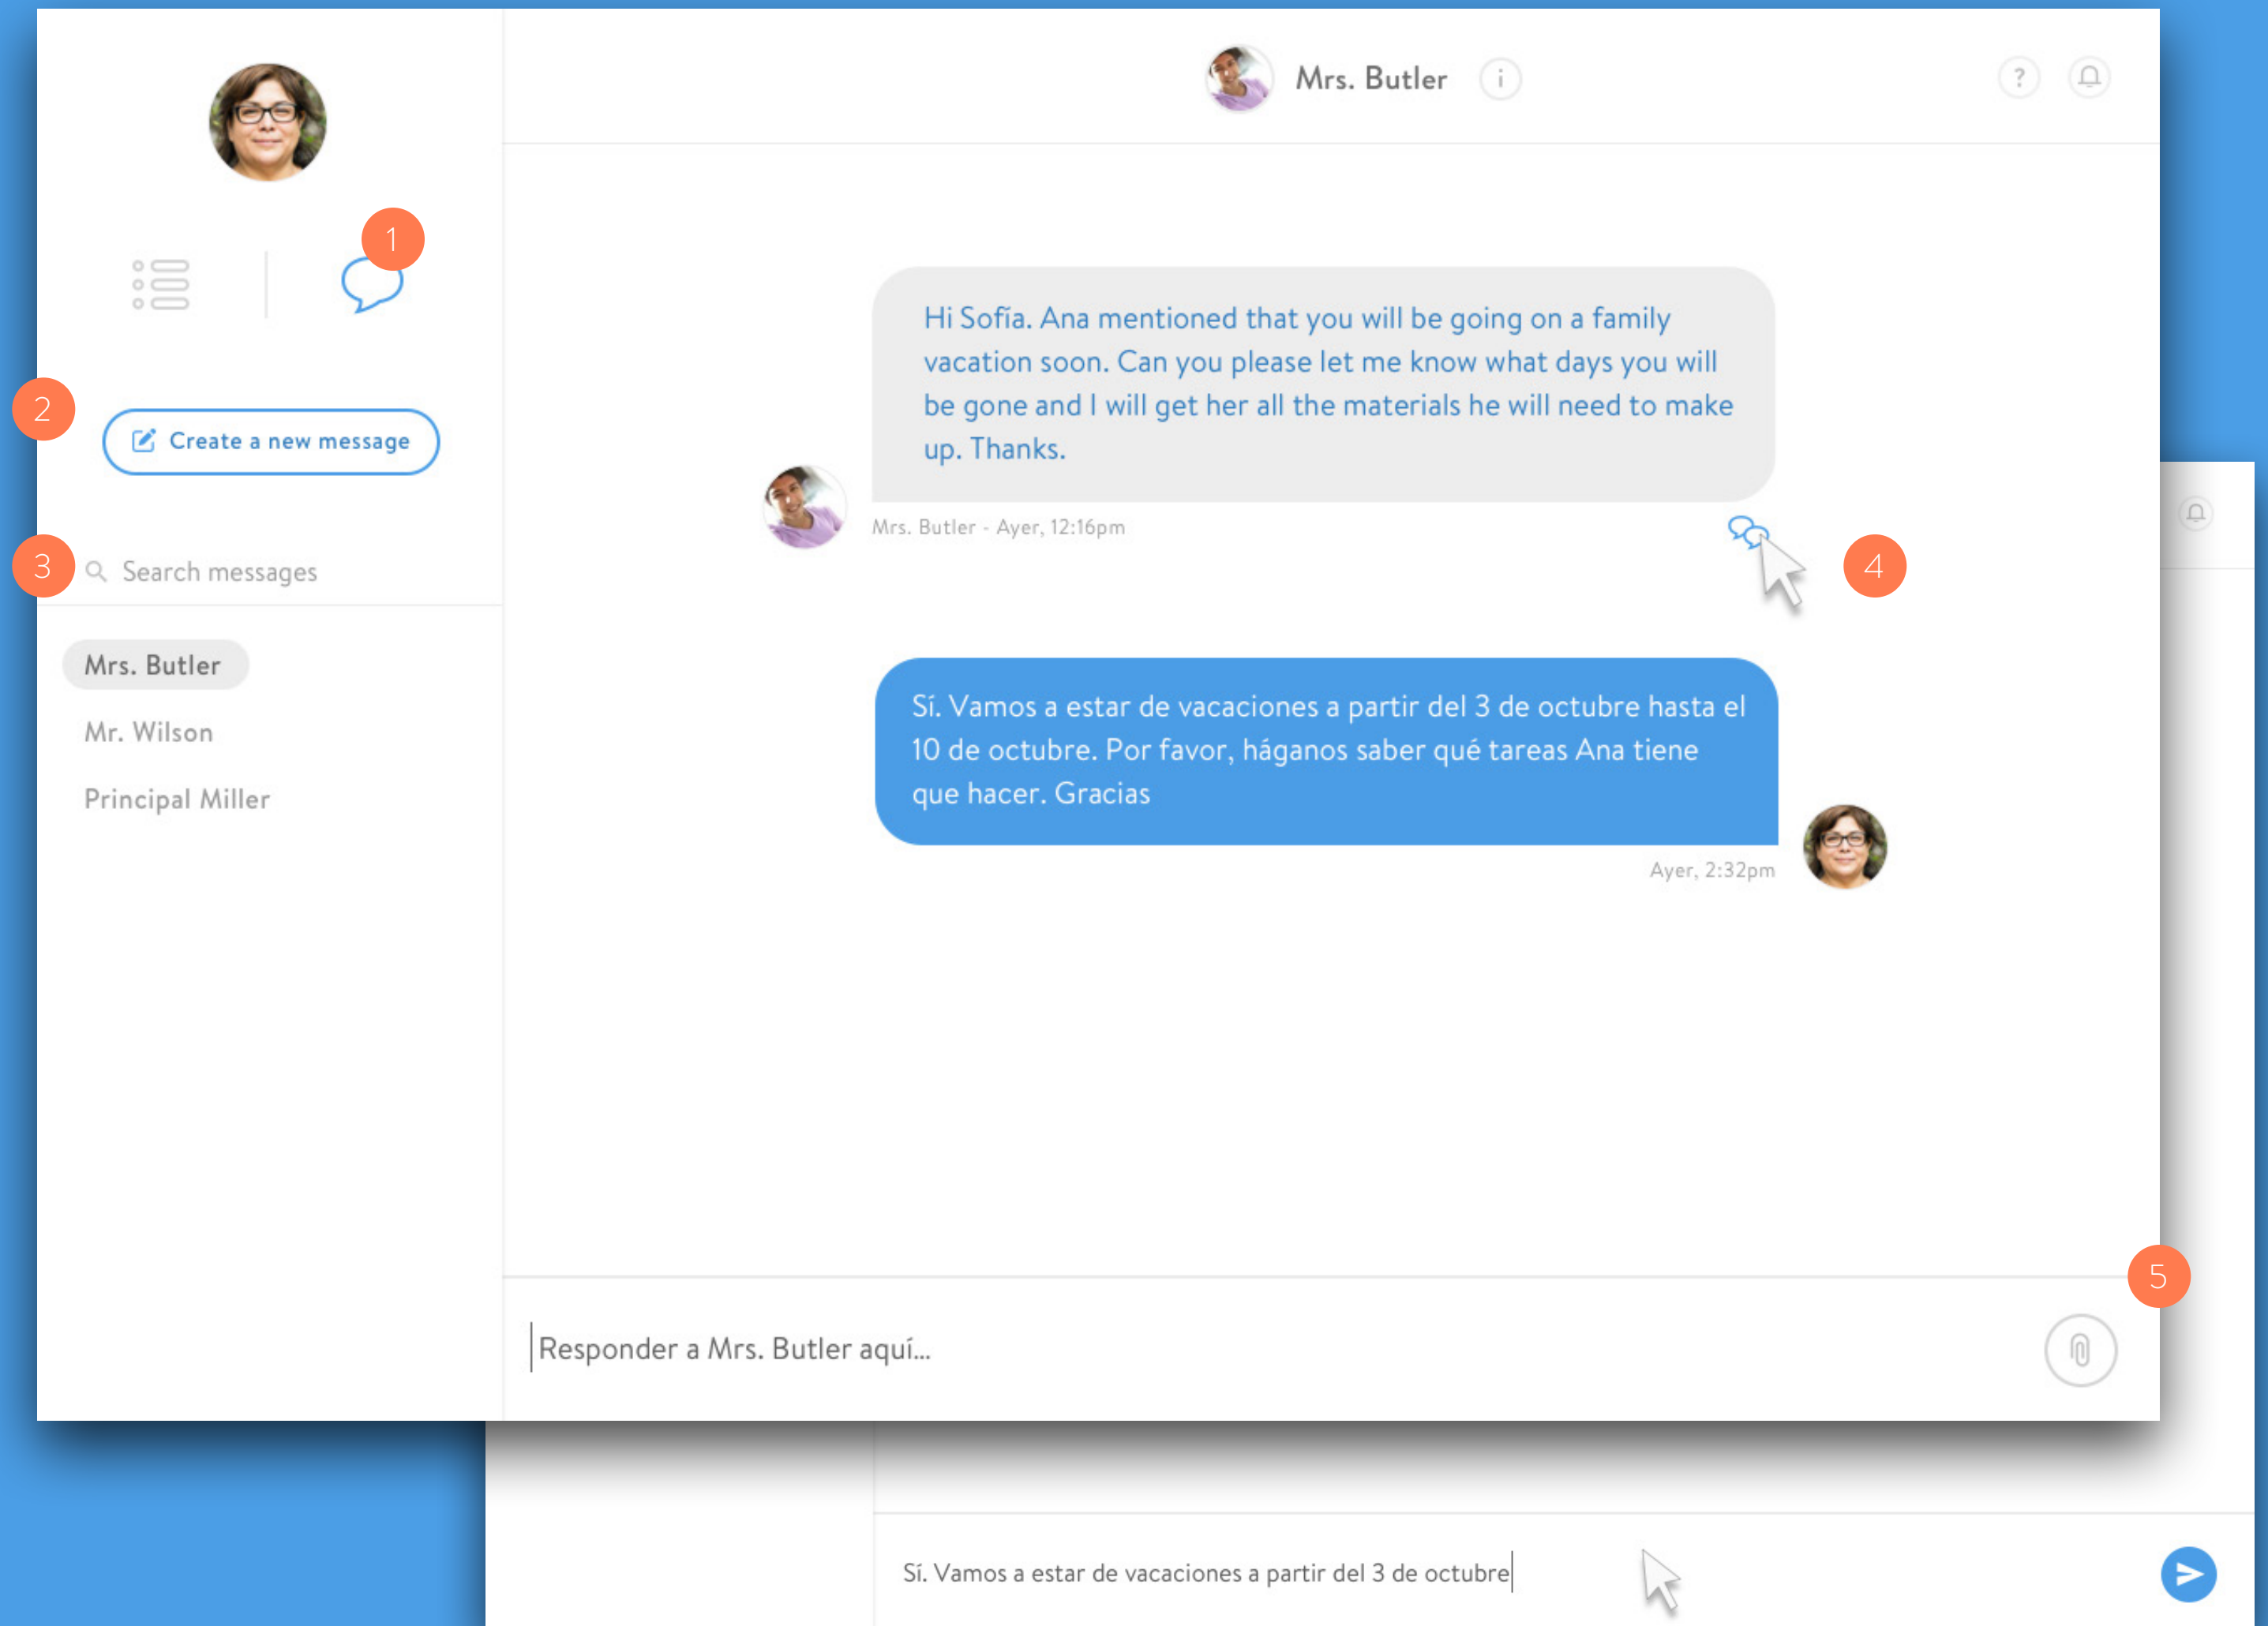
Mrs. Butler

?

1

2

Create a new message

3

Search messages

Mrs. Butler

Mr. Wilson

Principal Miller

Hi Sofía. Ana mentioned that you will be going on a family vacation soon. Can you please let me know what days you will be gone and I will get her all the materials he will need to make up. Thanks.

Mrs. Butler - Ayer, 12:16pm

4

Sí. Vamos a estar de vacaciones a partir del 3 de octubre hasta el 10 de octubre. Por favor, háganos saber qué tareas Ana tiene que hacer. Gracias

Ayer, 2:32pm

5

Responder a Mrs. Butler aquí...

Sí. Vamos a estar de vacaciones a partir del 3 de octubre